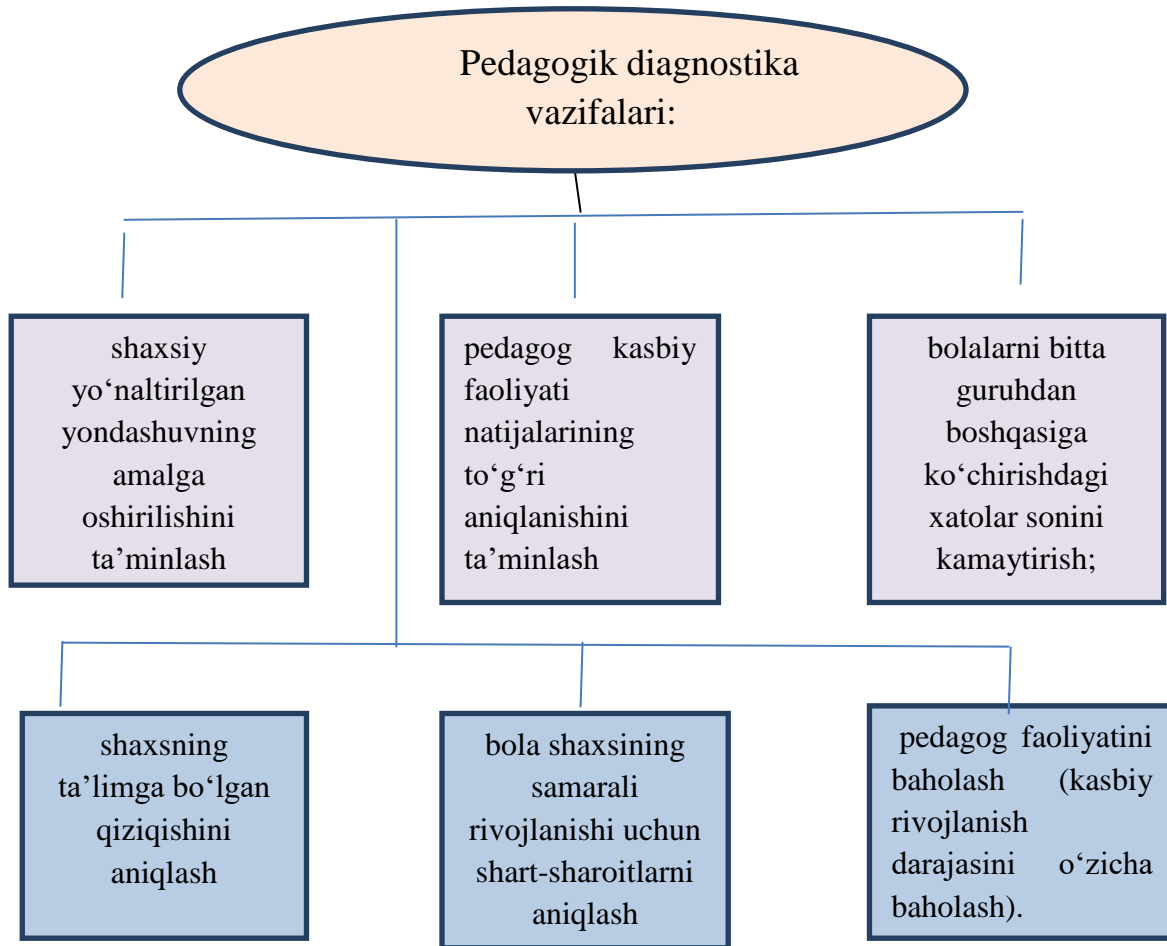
Pedagogik diagnostika vazifalari:

shaxsiy yo‘naltirilgan yondashuvning amalga oshirilishini ta’minlash

pedagog kasbiy faoliyati natijalarining to‘g‘ri aniqlanishini ta’minlash

bolalarni bitta guruhdan boshqasiga ko‘chirishdagi xatolar sonini kamaytirish;

shaxsning ta’limga bo‘lgan qiziqishini aniqlash

bola shaxsining samarali rivojlanishi uchun shart-sharoitlarni aniqlash

pedagog faoliyatini baholash (kasbiy rivojlanish darajasini o‘zicha baholash).